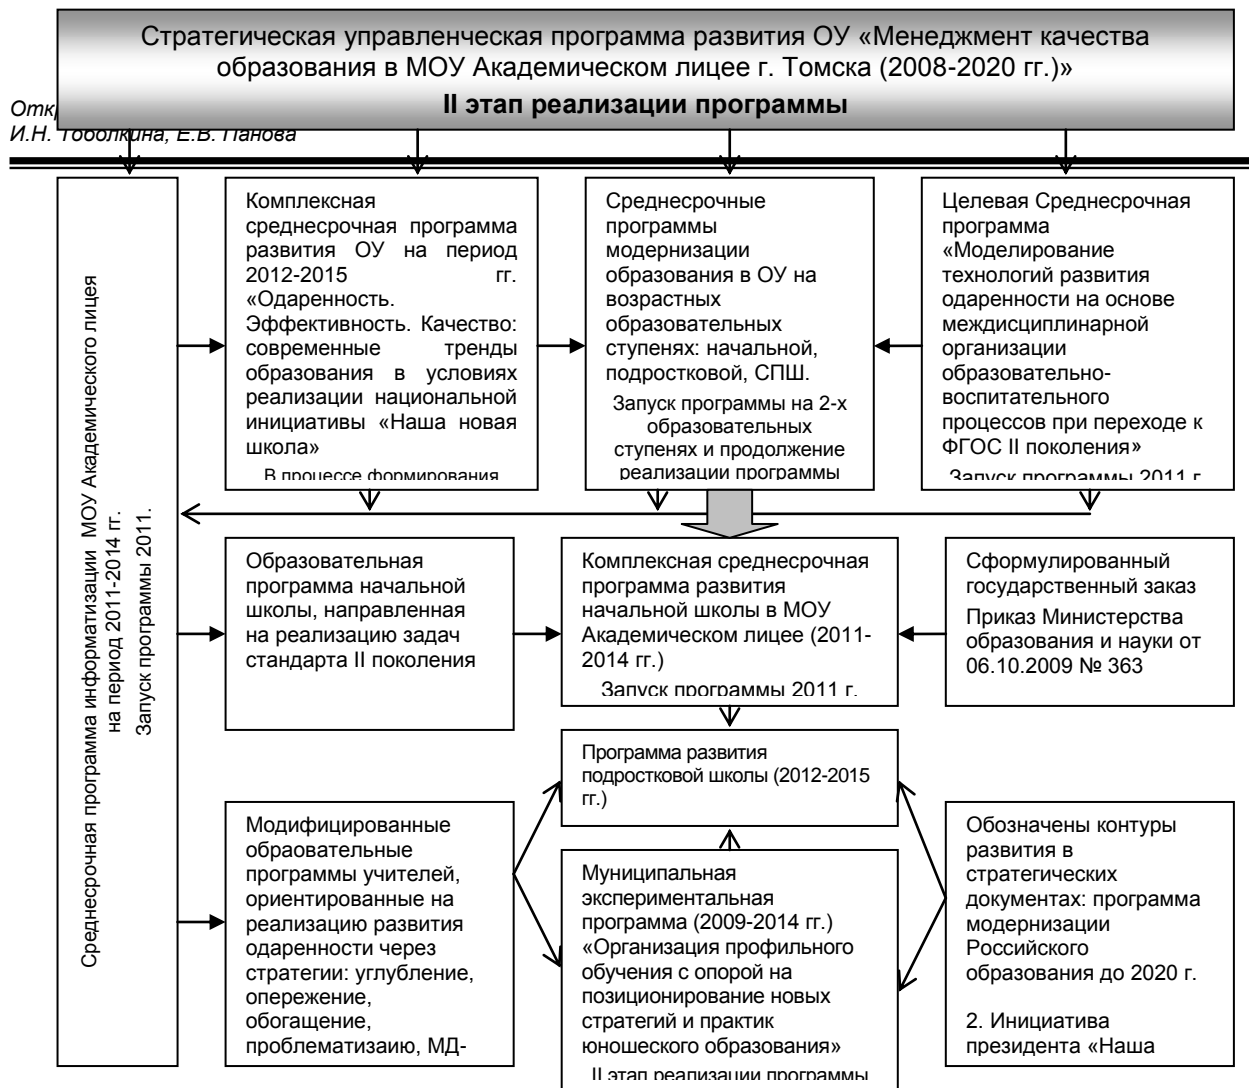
Стратегическая управленческая программа развития ОУ «Менеджмент качества образования в МОУ Академическом лицее г. Томска (2008-2020 гг.)»

II этап реализации программы

Отк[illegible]
И.Н. Тоболкина, Е.В. Панова

Среднесрочная программа информатизации МОУ Академического лицея на период 2011-2014 гг. Запуск программы 2011.

Комплексная среднесрочная программа развития ОУ на период 2012-2015 гг. «Одаренность. Эффективность. Качество: современные тренды образования в условиях реализации национальной инициативы «Наша новая школа»

В процессе формирования

Среднесрочные программы модернизации образования в ОУ на возрастных образовательных ступенях: начальной, подростковой, СПШ.

Запуск программы на 2-х образовательных ступенях и продолжение реализации программы

Целевая Среднесрочная программа «Моделирование технологий развития одаренности на основе междисциплинарной организации образовательно-воспитательного процессов при переходе к ФГОС II поколения»

Запуск программы 2011 г.

Образовательная программа начальной школы, направленная на реализацию задач стандарта II поколения

Комплексная среднесрочная программа развития начальной школы в МОУ Академическом лицее (2011-2014 гг.)

Запуск программы 2011 г.

Сформулированный государственный заказ

Приказ Министерства образования и науки от 06.10.2009 № 363

Программа развития подростковой школы (2012-2015 гг.)

Модифицированные обраовательные программы учителей, ориентированные на реализацию развития одаренности через стратегии: углубление, опережение, обогащение, проблематизаию, МД-

Муниципальная экспериментальная программа (2009-2014 гг.) «Организация профильного обучения с опорой на позиционирование новых стратегий и практик юношеского образования»

II этап реализации программы

Обозначены контуры развития в стратегических документах: программа модернизации Российского образования до 2020 г.

2. Инициатива президента «Наша